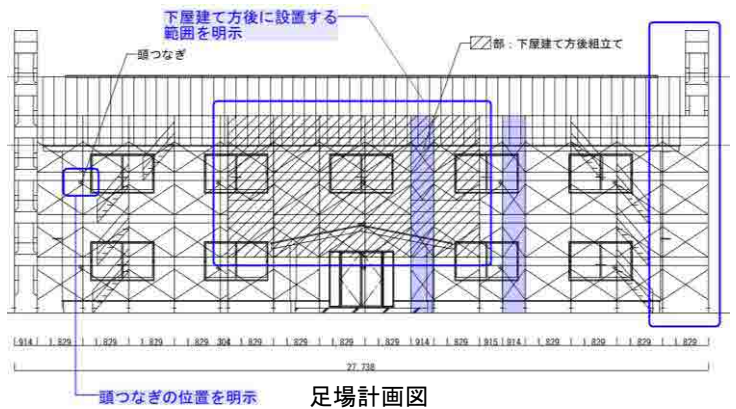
下屋建て方後に設置する範囲を明示

頭つなぎ

部：下屋建て方後組立て

914 | 829 | 829 | 829 | 829 304 | 829 | 829 | 829 | 914 | 829 | 915 | 914 | 829 | 829 | 829 | 829

27,738

頭つなぎの位置を明示

足場計画図